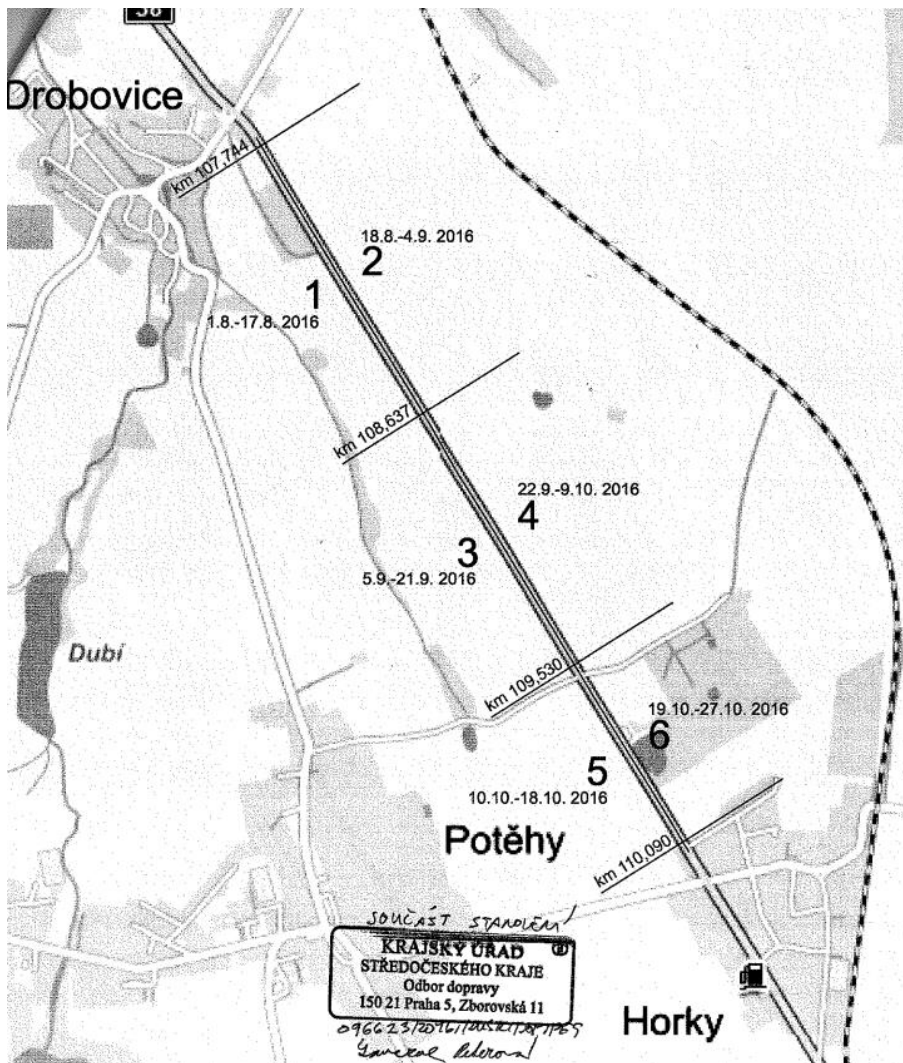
38

Drobovice

km 107,744

18.8.-4.9. 2016
2

1
1.8.-17.8. 2016

km 108,637

22.9.-9.10. 2016
4

3
5.9.-21.9. 2016

Dubí

km 109,530

19.10.-27.10. 2016
6

5
10.10.-18.10. 2016

Potěhy

km 110,090

SOUČÁST STANOVENÍ
KRAJSKÝ ÚŘAD
STŘEDOČESKÉHO KRAJE
Odbor dopravy
150 21 Praha 5, Zborovská 11
096623/2016/KUSK/DOP/PES
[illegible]

Horky